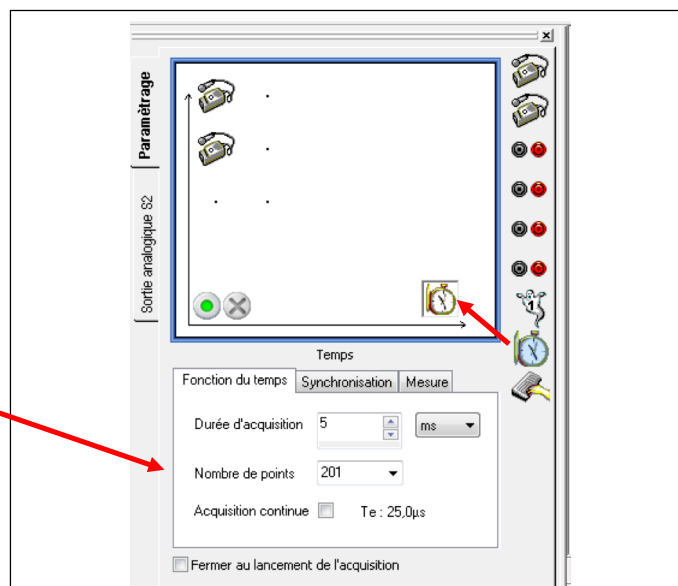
Paramètrage

Sortie analogique S2

Temps

Fonction du temps | Synchronisation | Mesure

Durée d'acquisition 5 ms

Nombre de points 201

Acquisition continue Te : 25,0µs

Fermer au lancement de l'acquisition